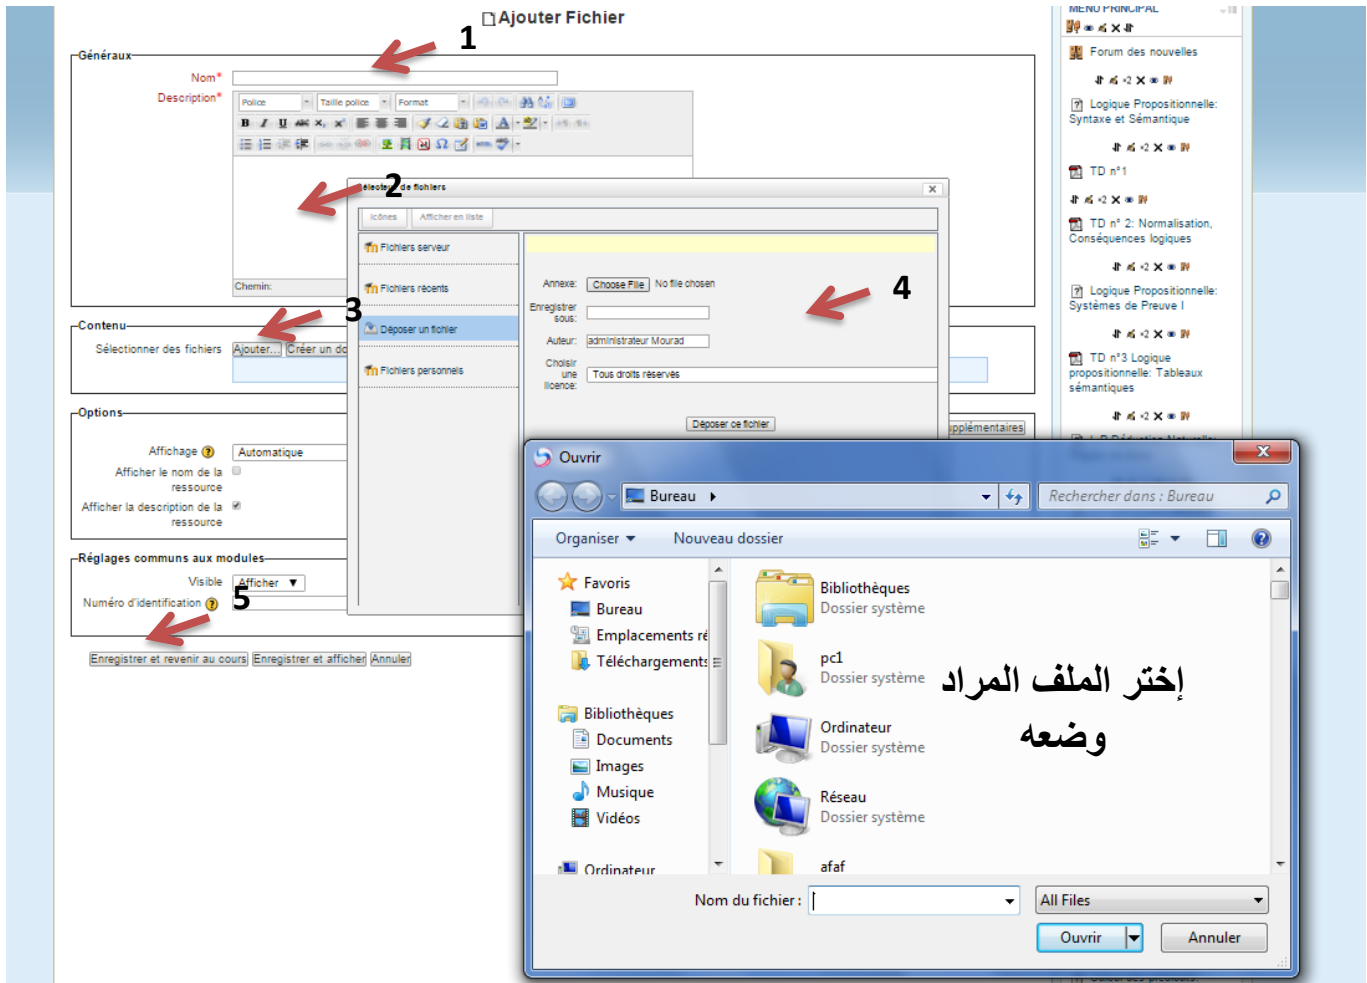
Ajouter Fichier

1

Généraux

Nom*

Description*

Police | Taille police | Format

Chemin:

2

Sélecteur de fichiers

Icônes | Afficher en liste

Fichiers serveur

Fichiers récents

Déposer un fichier

Fichiers personnels

Annexe: Choose File No file chosen

Enregistrer sous:

Auteur: administrateur Mourad

Choisir une licence: Tous droits réservés

Déposer ce fichier

4

3

Contenu

Sélectionner des fichiers Ajouter... Créer un do

Options

Affichage Automatique

Afficher le nom de la ressource

Afficher la description de la ressource

Réglages communs aux modules

Visible Afficher

Numéro d'identification

5

Enregistrer et revenir au cours | Enregistrer et afficher | Annuler

upplémentaires

MENU PRINCIPAL

Forum des nouvelles

Logique Propositionnelle: Syntaxe et Sémantique

TD n°1

TD n° 2: Normalisation, Conséquences logiques

Logique Propositionnelle: Systèmes de Preuve I

TD n°3 Logique propositionnelle: Tableaux sémantiques

Ouvrir

Bureau

Rechercher dans : Bureau

Organiser | Nouveau dossier

Favoris
Bureau
Emplacements ré
Téléchargements

Bibliothèques
Documents
Images
Musique
Vidéos

Ordinateur

Bibliothèques
Dossier système

pc1
Dossier système

Ordinateur
Dossier système

Réseau
Dossier système

afaf

إختر الملف المراد وضعه

Nom du fichier :

All Files

Ouvrir | Annuler